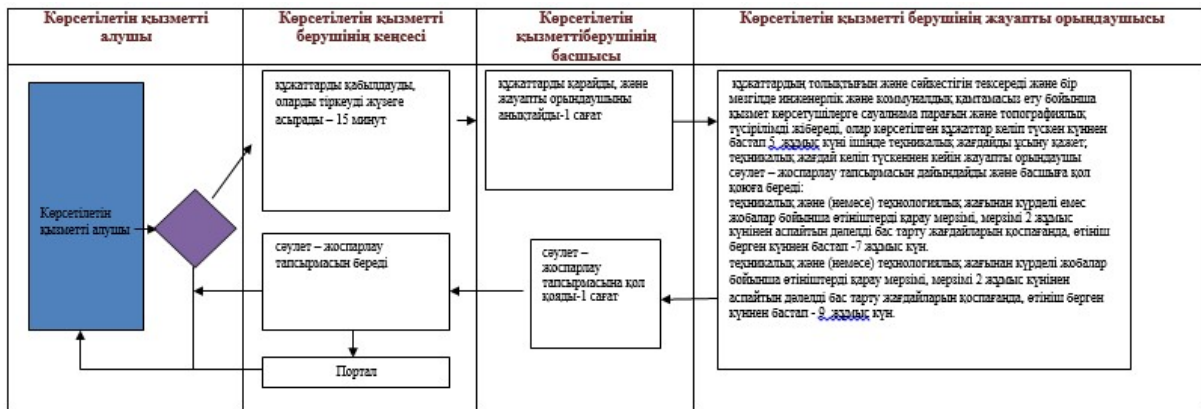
| Көрсетілетін қызметті алушы | Көрсетілетін қызметті берушінің кеңсесі | Көрсетілетін қызметтіберушінің басшысы | Көрсетілетін қызметті берушінің жауапты орындаушысы |
|---|---|---|---|

Көрсетілетін қызметті алушы

құжаттарды қабылдауды, оларды тіркеуді жүзеге асырады – 15 минут

құжаттарды қарайды, және жауапты орындаушыны анықтайды-1 сағат

құжаттардың толықтығын және сәйкестігін тексереді және бір мезгілде инженерлік және коммуналдық қамтамасыз ету бойынша қызмет көрсетушілерге сауалнама парағын және топографиялық түсірілімді жібереді, олар көрсетілген құжаттар келіп түскен күннен бастап 5 жұмыс күні ішінде техникалық жағдайды ұсыну қажет, техникалық жағдай келіп түскеннен кейін жауапты орындаушы сәулет – жоспарлау тапсырмасын дайындайды және басшыға қол қоюға береді:
техникалық және (немесе) технологиялық жағынан күрделі емес жобалар бойынша өтініштерді қарау мерзімі, мерзімі 2 жұмыс күнінен аспайтын дәлелді бас тарту жағдайларын қоспағанда, өтініш берген күннен бастап -7 жұмыс күн.
техникалық және (немесе) технологиялық жағынан күрделі жобалар бойынша өтініштерді қарау мерзімі, мерзімі 2 жұмыс күнінен аспайтын дәлелді бас тарту жағдайларын қоспағанда, өтініш берген күннен бастап - 9 жұмыс күн.

сәулет – жоспарлау тапсырмасын береді

сәулет – жоспарлау тапсырмасына қол қояды-1 сағат

Портал